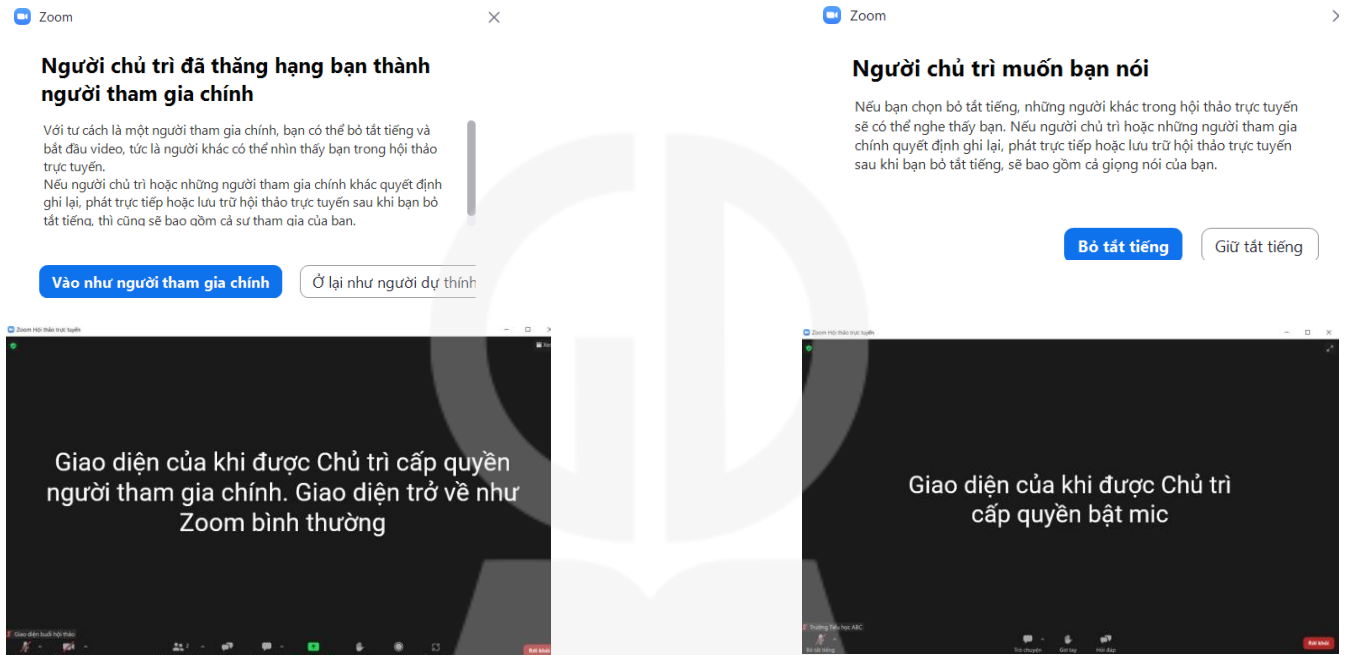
Zoom

Người chủ trì đã thăng hạng bạn thành người tham gia chính

Với tư cách là một người tham gia chính, bạn có thể bỏ tắt tiếng và bắt đầu video, tức là người khác có thể nhìn thấy bạn trong hội thảo trực tuyến.
Nếu người chủ trì hoặc những người tham gia chính khác quyết định ghi lại, phát trực tiếp hoặc lưu trữ hội thảo trực tuyến sau khi bạn bỏ tắt tiếng, thì cũng sẽ bao gồm cả sự tham gia của bạn.

Vào như người tham gia chính

Ở lại như người dự thính

Zoom Hội thảo trực tuyến

Giao diện của khi được Chủ trì cấp quyền người tham gia chính. Giao diện trở về như Zoom bình thường

Giao diện buổi hội thảo

Rời khỏi

Zoom

Người chủ trì muốn bạn nói

Nếu bạn chọn bỏ tắt tiếng, những người khác trong hội thảo trực tuyến sẽ có thể nghe thấy bạn. Nếu người chủ trì hoặc những người tham gia chính quyết định ghi lại, phát trực tiếp hoặc lưu trữ hội thảo trực tuyến sau khi bạn bỏ tắt tiếng, sẽ bao gồm cả giọng nói của bạn.

Bỏ tắt tiếng

Giữ tắt tiếng

Zoom Hội thảo trực tuyến

Giao diện của khi được Chủ trì cấp quyền bật mic

Trường Tiểu học ABC

Bỏ tắt tiếng

Trò chuyện

Giơ tay

Hỏi đáp

Rời khỏi